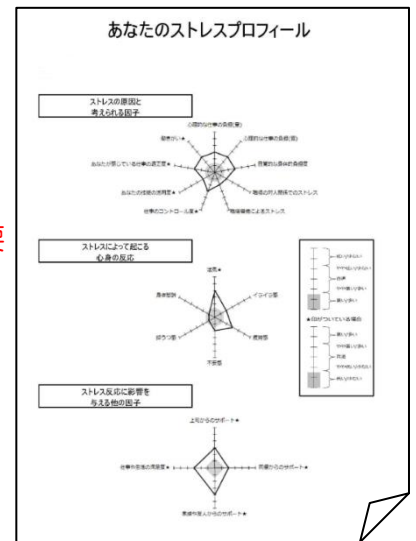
あなたのストレスプロフィール

ストレスの原因と
考えられる因子

心理的な仕事の負担(量)
心理的な仕事の負担(質)
自覚的な身体的負担度
職場の対人関係でのストレス
職場環境によるストレス
仕事のコントロール度★
あなたの技能の活用度★
あなたが感じている仕事の適性度★
働きがい★

ストレスによって起こる
心身の反応

活気★
イライラ感
疲労感
不安感
抑うつ感
身体愁訴

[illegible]

★印がついている場合

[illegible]

ストレス反応に影響を
与える他の因子

上司からのサポート★
同僚からのサポート★
家族や友人からのサポート★
仕事や生活の満足度★